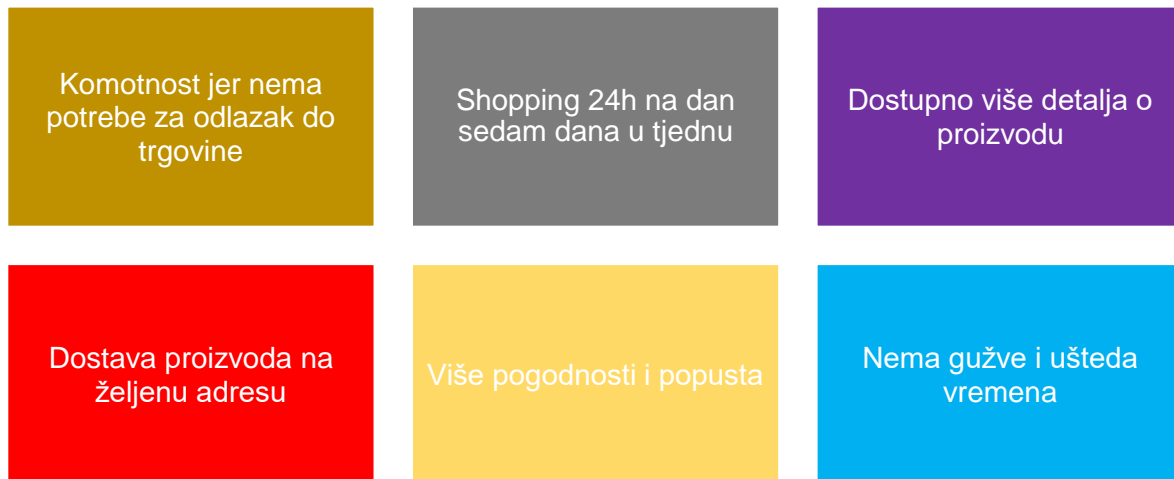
Komotnost jer nema potrebe za odlazak do trgovine

Shopping 24h na dan sedam dana u tjednu

Dostupno više detalja o proizvodu

Dostava proizvoda na željenu adresu

Više pogodnosti i popusta

Nema gužve i ušteda vremena